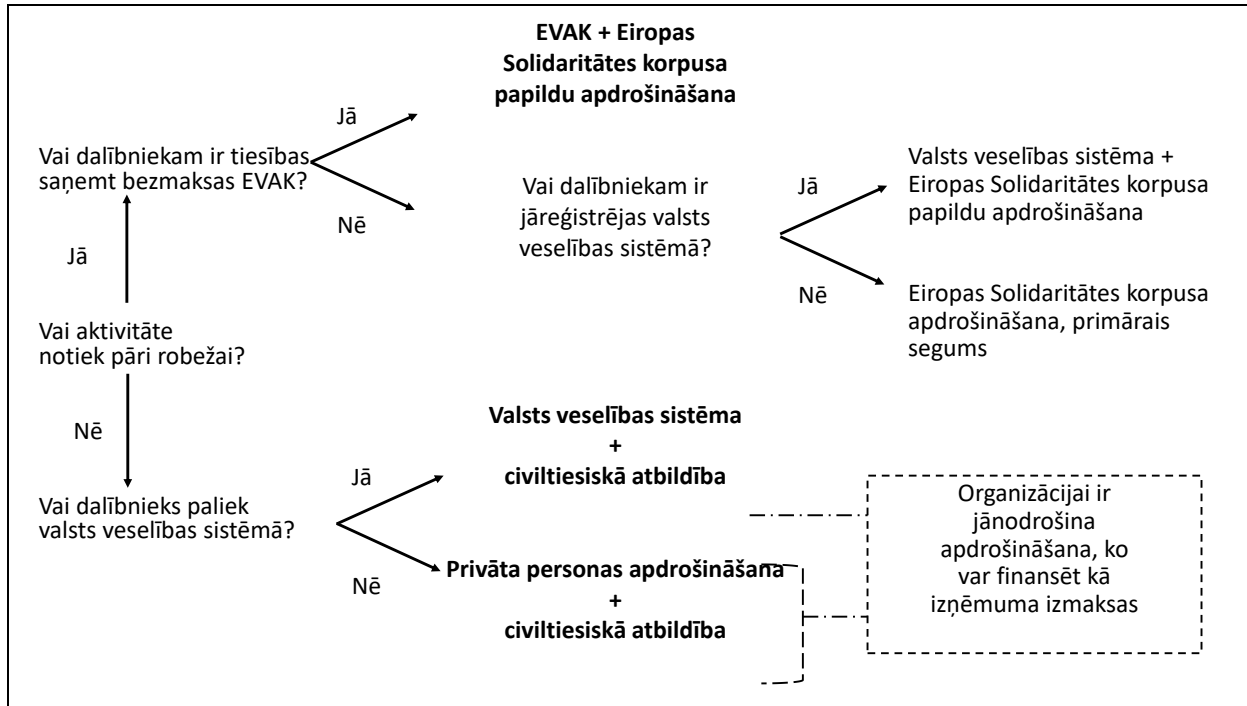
Vai aktivitāte notiek pāri robežai?

Jā

Vai dalībniekam ir tiesības saņemt bezmaksas EVAK?

Jā

EVAK + Eiropas Solidaritātes korpusa papildu apdrošināšana

Nē

Vai dalībniekam ir jāreģistrējas valsts veselības sistēmā?

Jā

Valsts veselības sistēma + Eiropas Solidaritātes korpusa papildu apdrošināšana

Nē

Eiropas Solidaritātes korpusa apdrošināšana, primārais segums

Nē

Vai dalībnieks paliek valsts veselības sistēmā?

Jā

Valsts veselības sistēma
+
civiltiesiskā atbildība

Nē

Privāta personas apdrošināšana
+
civiltiesiskā atbildība

Organizācijai ir jānodrošina apdrošināšana, ko var finansēt kā izņēmuma izmaksas